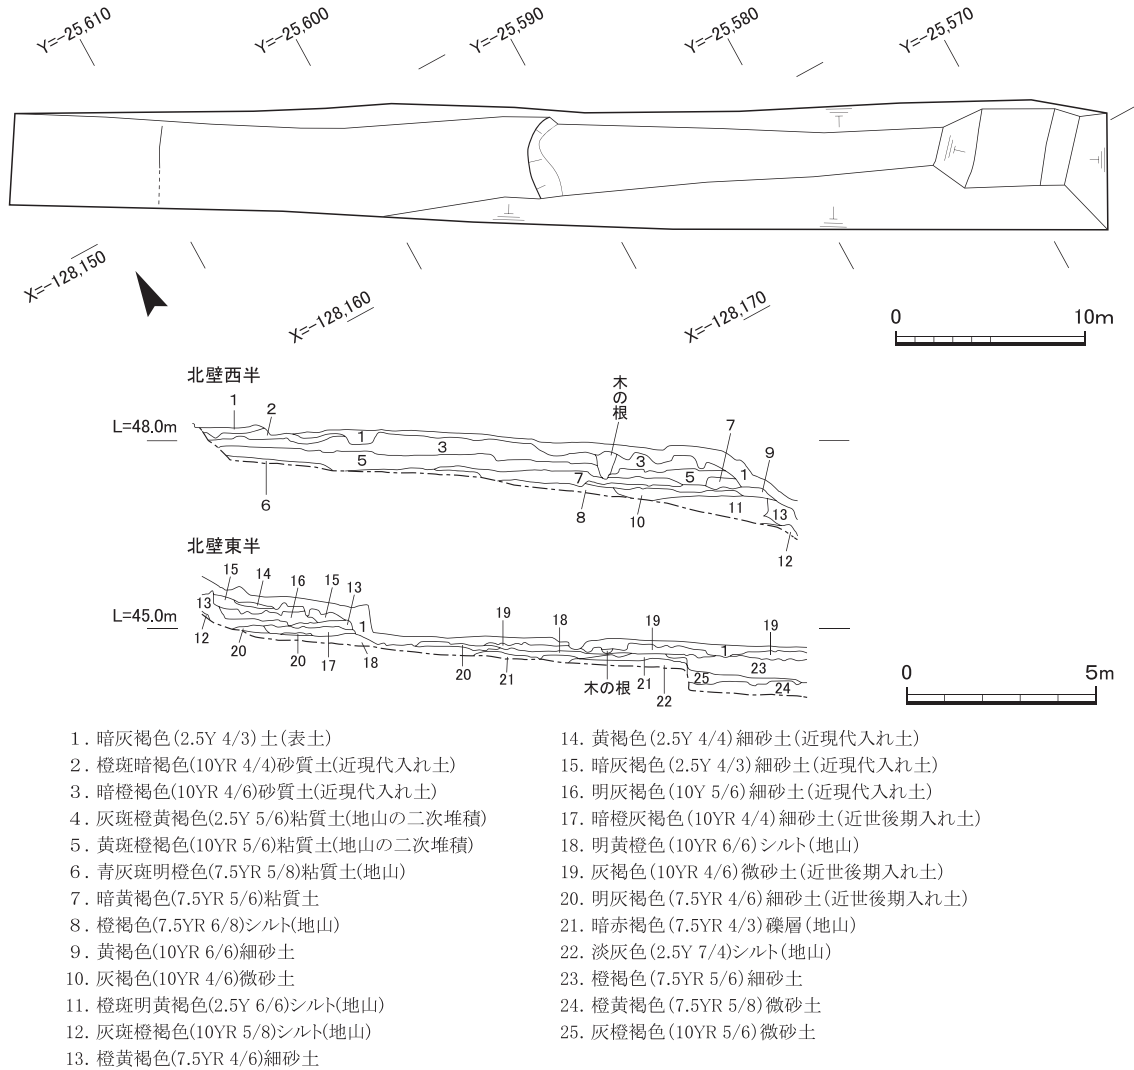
Y=-25,610
Y=-25,600
Y=-25,590
Y=-25,580
Y=-25,570

X=-128,150
X=-128,160
X=-128,170

0
10m

北壁西半
L=48.0m
1
2
1
3
木の根
7
9
3
5
5
1
7
8
10
11
13
6
12

北壁東半
15
14
16
15
13
L=45.0m
13
12
1
19
18
19
19
1
23
20
20
17
18
20
21
22
木の根
21
25
24

0
5m

1. 暗灰褐色(2.5Y 4/3)土(表土)
2. 橙斑暗褐色(10YR 4/4)砂質土(近現代入れ土)
3. 暗橙褐色(10YR 4/6)砂質土(近現代入れ土)
4. 灰斑橙黄褐色(2.5Y 5/6)粘質土(地山の二次堆積)
5. 黄斑橙褐色(10YR 5/6)粘質土(地山の二次堆積)
6. 青灰斑明橙色(7.5YR 5/8)粘質土(地山)
7. 暗黄褐色(7.5YR 5/6)粘質土
8. 橙褐色(7.5YR 6/8)シルト(地山)
9. 黄褐色(10YR 6/6)細砂土
10. 灰褐色(10YR 4/6)微砂土
11. 橙斑明黄褐色(2.5Y 6/6)シルト(地山)
12. 灰斑橙褐色(10YR 5/8)シルト(地山)
13. 橙黄褐色(7.5YR 4/6)細砂土
14. 黄褐色(2.5Y 4/4)細砂土(近現代入れ土)
15. 暗灰褐色(2.5Y 4/3)細砂土(近現代入れ土)
16. 明灰褐色(10Y 5/6)細砂土(近現代入れ土)
17. 暗橙灰褐色(10YR 4/4)細砂土(近世後期入れ土)
18. 明黄橙色(10YR 6/6)シルト(地山)
19. 灰褐色(10YR 4/6)微砂土(近世後期入れ土)
20. 明灰褐色(7.5YR 4/6)細砂土(近世後期入れ土)
21. 暗赤褐色(7.5YR 4/3)礫層(地山)
22. 淡灰色(2.5Y 7/4)シルト(地山)
23. 橙褐色(7.5YR 5/6)細砂土
24. 橙黄褐色(7.5YR 5/8)微砂土
25. 灰橙褐色(10YR 5/6)微砂土